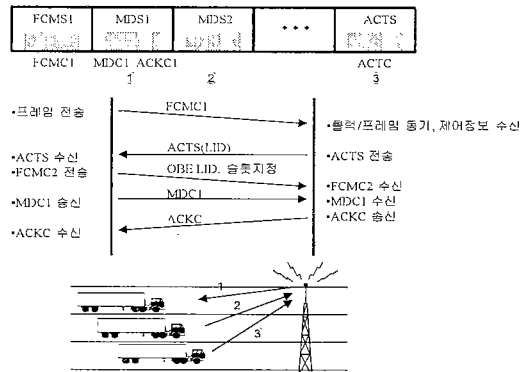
| FCMS1 | MDS1 | MDS2 | • • • | ACTS |
|---|---|---|---|---|

FCMC1 MDC1 ACKC1 ACTC

1 2 3

•프레임 전송

FCMC1

•클럭/프레임 동기, 제어정보 수신

ACTS(LID)

•ACTS 수신

•ACTS 전송

•FCMC2 전송

OBE LID, 슬롯지정

MDC1

•FCMC2 수신

•MDC1 송신

•MDC1 수신

ACKC

•ACKC 송신

•ACKC 수신

1

2

3